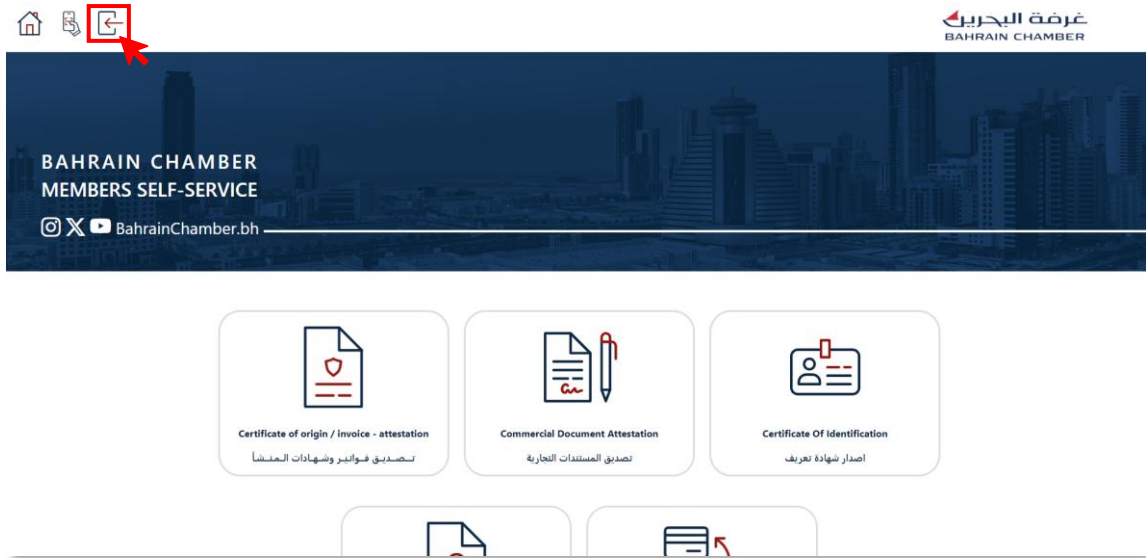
غرفة البحرين
BAHRAIN CHAMBER

BAHRAIN CHAMBER
MEMBERS SELF-SERVICE

BahrainChamber.bh

Certificate of origin / invoice - attestation
تـصـديـق فـواتـيـر وشـهـادات الـمـنـشـأ

Commercial Document Attestation
تصديق المستندات التجارية

Certificate Of Identification
اصدار شهادة تعريف